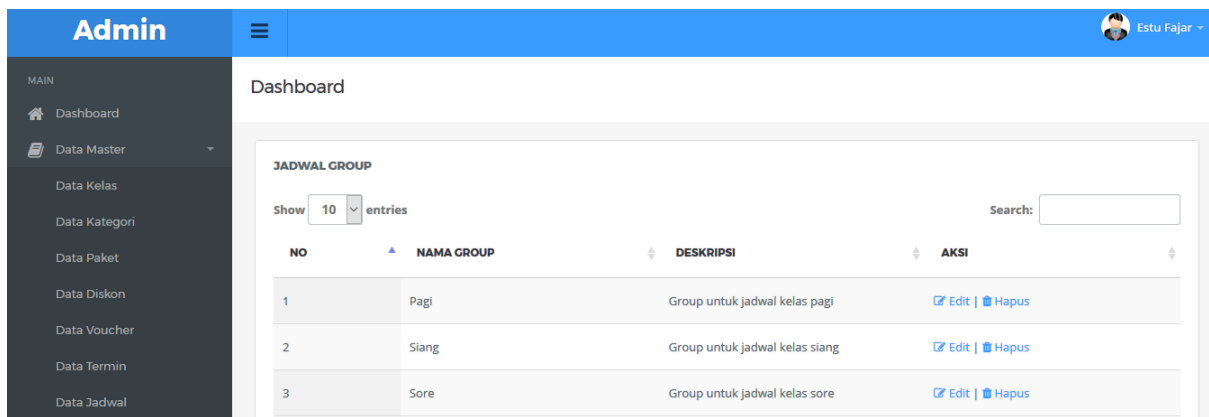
Admin

Estu Fajar

MAIN

Dashboard

Data Master

Data Kelas

Data Kategori

Data Paket

Data Diskon

Data Voucher

Data Termin

Data Jadwal

Dashboard

JADWAL GROUP

Show 10 entries

Search:

| NO | NAMA GROUP | DESKRIPSI | AKSI |
|---|---|---|---|
| 1 | Pagi | Group untuk jadwal kelas pagi | Edit \| Hapus |
| 2 | Siang | Group untuk jadwal kelas siang | Edit \| Hapus |
| 3 | Sore | Group untuk jadwal kelas sore | Edit \| Hapus |